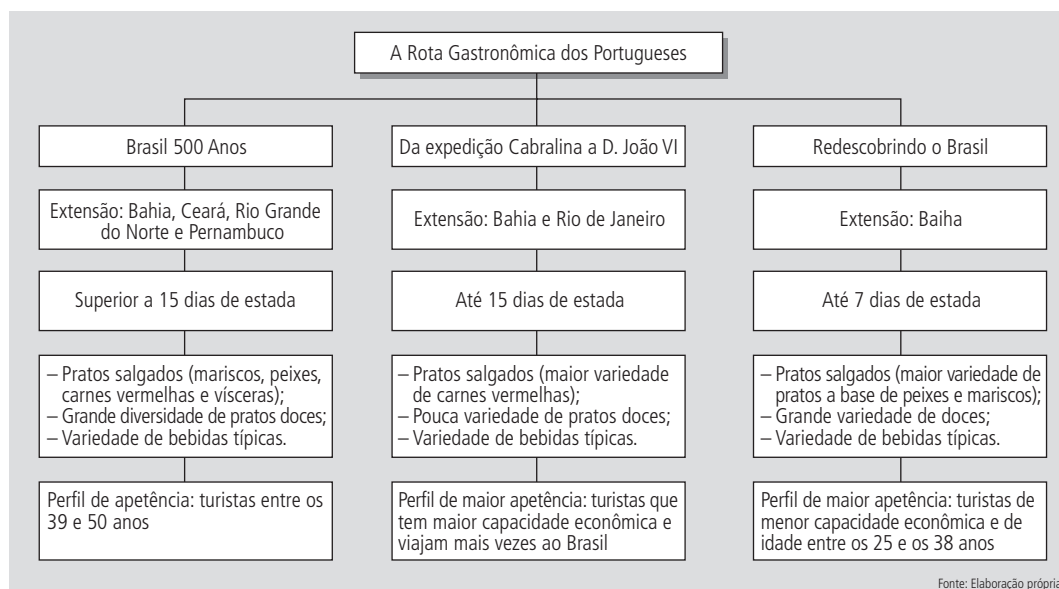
A Rota Gastronômica dos Portugueses

Brasil 500 Anos

Extensão: Bahia, Ceará, Rio Grande do Norte e Pernambuco

Superior a 15 dias de estada

– Pratos salgados (mariscos, peixes, carnes vermelhas e vísceras);
– Grande diversidade de pratos doces;
– Variedade de bebidas típicas.

Perfil de apetência: turistas entre os 39 e 50 anos

Da expedição Cabralina a D. João VI

Extensão: Bahia e Rio de Janeiro

Até 15 dias de estada

– Pratos salgados (maior variedade de carnes vermelhas);
– Pouca variedade de pratos doces;
– Variedade de bebidas típicas.

Perfil de maior apetência: turistas que tem maior capacidade econômica e viajam mais vezes ao Brasil

Redescobrindo o Brasil

Extensão: Baiha

Até 7 dias de estada

– Pratos salgados (maior variedade de pratos a base de peixes e mariscos);
– Grande variedade de doces;
– Variedade de bebidas típicas.

Perfil de maior apetência: turistas de menor capacidade econômica e de idade entre os 25 e os 38 anos

Fonte: Elaboração própria